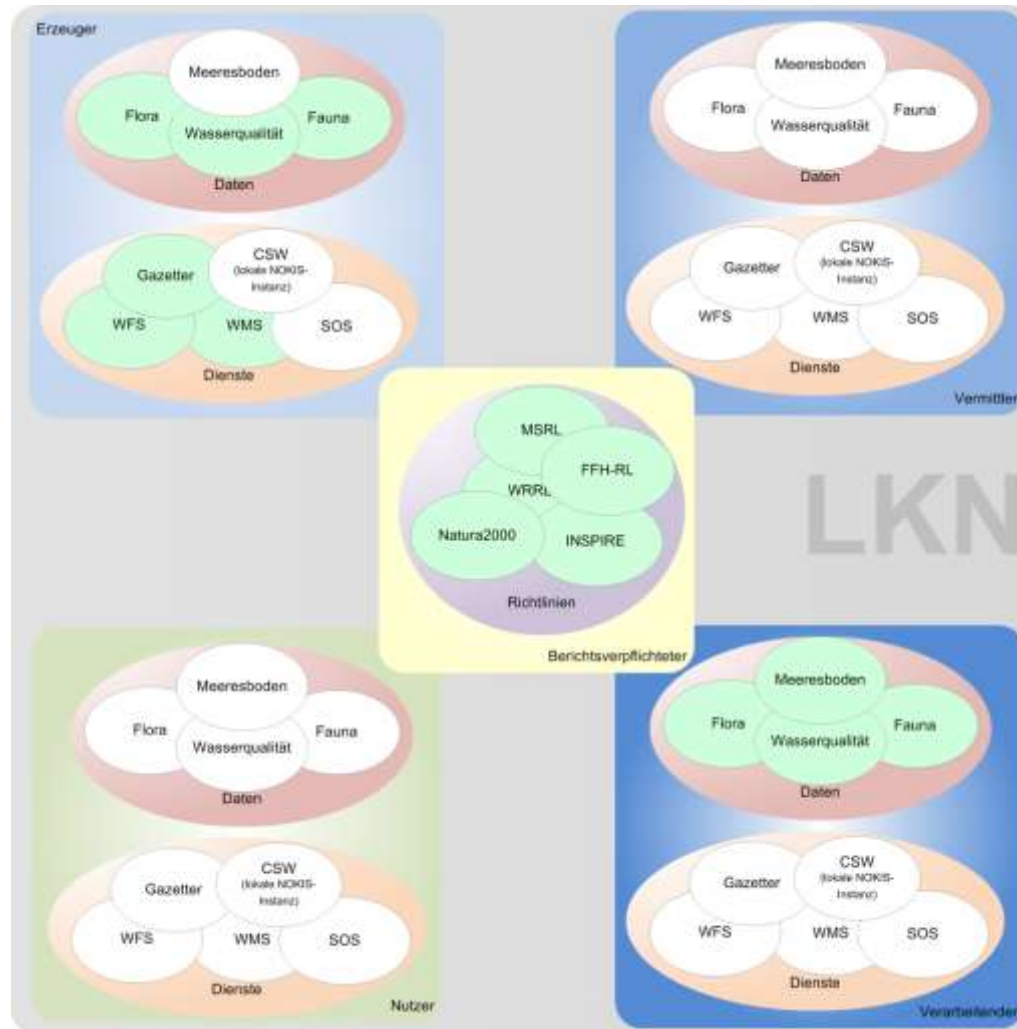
Erzeuger

Meeresboden

Flora

Wasserqualität

Fauna

Daten

Gazetter

CSW (lokale NOKIS-Instanz)

WFS

WMS

SOS

Dienste

Meeresboden

Flora

Wasserqualität

Fauna

Daten

Gazetter

CSW (lokale NOKIS-Instanz)

WFS

WMS

SOS

Dienste

Vermittler

MSRL

FFH-RL

WRRL

Natura2000

INSPIRE

Richtlinien

Berichtsverpflichteter

LKN

Meeresboden

Flora

Wasserqualität

Fauna

Daten

Gazetter

CSW (lokale NOKIS-Instanz)

WFS

WMS

SOS

Dienste

Nutzer

Meeresboden

Flora

Wasserqualität

Fauna

Daten

Gazetter

CSW (lokale NOKIS-Instanz)

WFS

WMS

SOS

Dienste

Verarbeitender